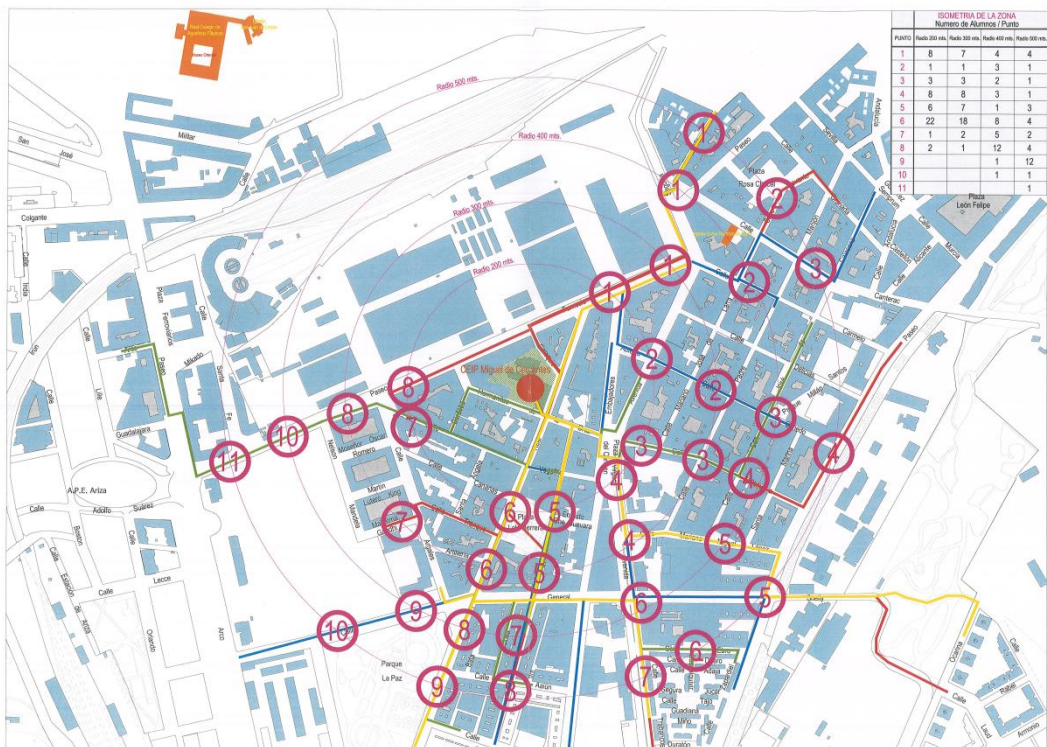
ISOMETRIA DE LA ZONA
Numero de Alumnos / Punto

| PUNTO | Radio 200 mts. | Radio 300 mts. | Radio 400 mts. | Radio 500 mts. |
|---|---|---|---|---|
| 1 | 8 | 7 | 4 | 4 |
| 2 | 1 | 1 | 3 | 1 |
| 3 | 3 | 3 | 2 | 1 |
| 4 | 8 | 8 | 3 | 1 |
| 5 | 6 | 7 | 1 | 3 |
| 6 | 22 | 18 | 8 | 4 |
| 7 | 1 | 2 | 5 | 2 |
| 8 | 2 | 1 | 12 | 4 |
| 9 | | | 1 | 12 |
| 10 | | | 1 | 1 |
| 11 | | | | 1 |

Radio 500 mts.
Radio 400 mts.
Radio 300 mts.
Radio 200 mts.
CEIP Miguel de Cervantes
Millar
San José
Colgante
Calle
India
Irún
Plaza
Paseo
Mikado
Guadalajara
A.P.E. Ariza
Adolfo
Suárez
Lecce
Orlando
Arzo
Parque
La Paz
General
Calle
Plaza
Rosa Chacel
Plaza
León Felipe
Canterac
Carmelo
Paseo
Embajadores
Santos
Nelson
Martin
Luther King
Montevideo
Romero
Calle
Antonio
Guadiana
Niño
Duratón
Segura
Tajo
Jaén
Rafael
Armonio
Calle
1 1 1 1
2 2 2 2
3 3 3 3
4 4 4 4
5 5 5 5 5
6 6 6 6 6
7 7 7 7 7
8 8 8 8
9 9 9
10 10
11